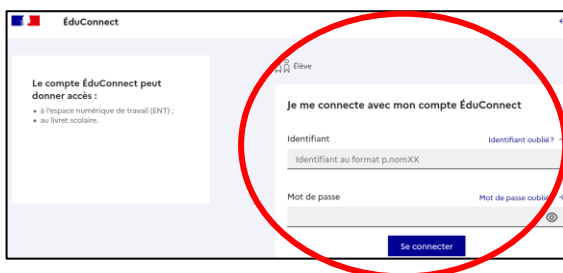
ÉduConnect

Le compte ÉduConnect peut donner accès :

- à l'espace numérique de travail (ENT) ;
- au livret scolaire.

Élève

Je me connecte avec mon compte ÉduConnect

Identifiant

Identifiant oublié ?

Identifiant au format p.nomXX

Mot de passe

Mot de passe oublié

Se connecter